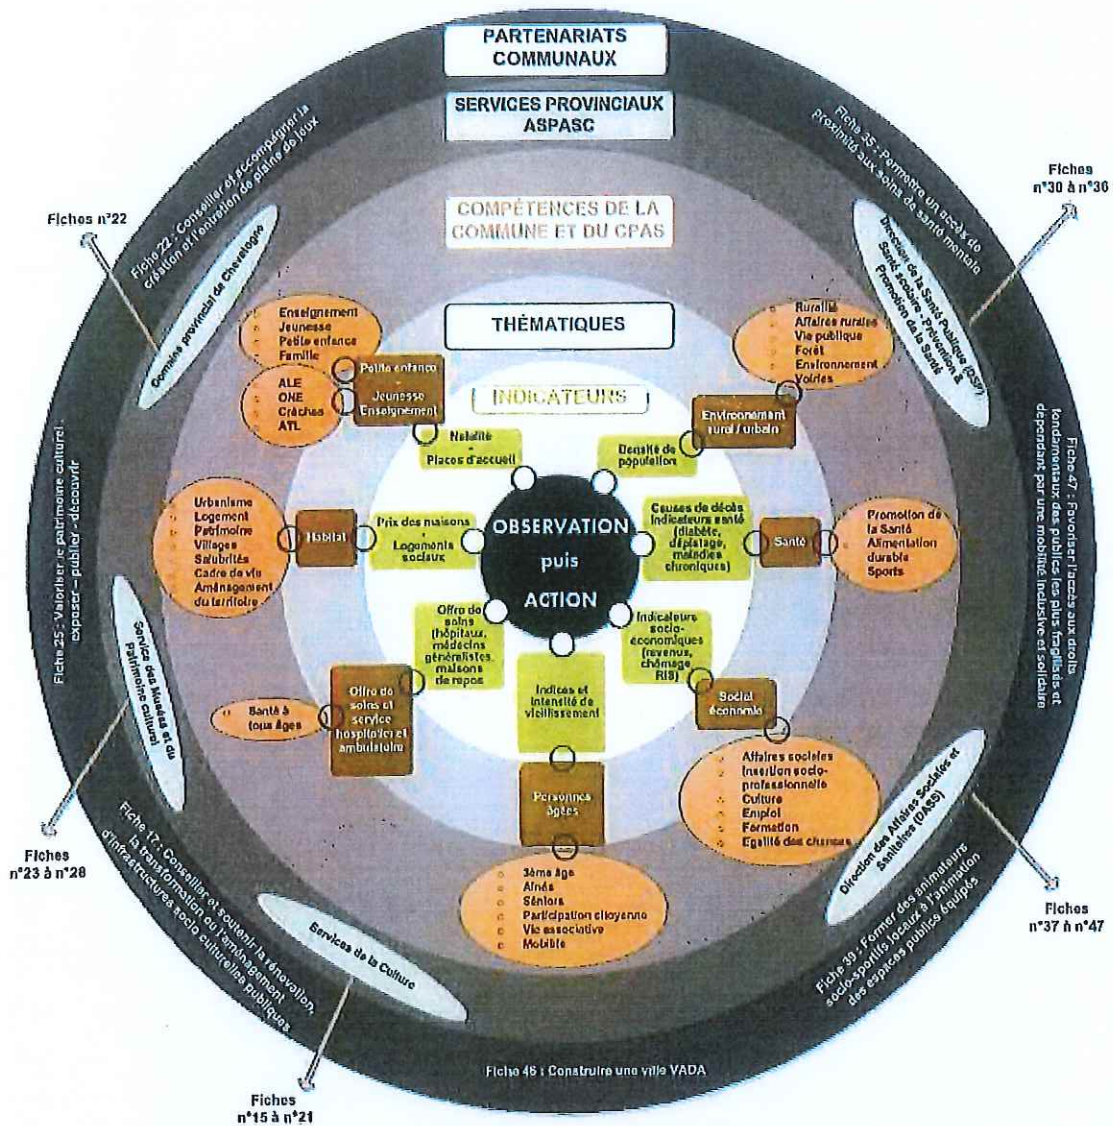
PARTENARIATS COMMUNAUX

SERVICES PROVINCIAUX ASPASC

COMPÉTENCES DE LA COMMUNE ET DU CPAS

THÉMATIQUES

INDICATEURS

OBSERVATION puis ACTION

Fiches n°22

Fiche 22 : Conseiller et accompagner la création et l'entretien de plaine de jeux

Domaine provincial de Chevetogne

Fiche 35 : Permettre un accès de proximité aux soins de santé mentale

Fiches n°30 à n°36

Direction de la Santé Publique (DSP) Santé scolaire - Prévention & Promotion de la Santé

Enseignement
Jeunesse
Petite enfance
Famille

ALE
ONE
Crèches
ATL

Petite enfance

Jeunesse Enseignement

Natalité - Places d'accueil

Ruralité
Affaires rurales
Vie publique
Forêt
Environnement
Voiries

Environnement rural / urbain

Densité de population

Urbanisme
Logement
Patrimoine
Villages
Salubrités
Cadre de vie
Aménagement du territoire

Habitat

Prix des maisons - Logements sociaux

Causes de décès Indicateurs santé (diabète, dépistage, maladies chroniques)

Santé

Promotion de la Santé
Alimentation durable
Sports

Fiche 47 : Favoriser l'accès aux droits fondamentaux des publics les plus fragilisés et dépendant par une mobilité inclusive et solidaire

Fiche 25 : Valoriser le patrimoine culturel : exposer – publier - découvrir

Service des Musées et du Patrimoine culturel

Offre de soins (hôpitaux, médecins généralistes, maisons de repos)

Indicateurs socio-économiques (revenus, chômage, RIS)

Santé à tous âges

Offre de soins et service hospitalier et ambulatoire

Indices et intensité de vieillissement

Social économie

Personnes âgées

Affaires sociales
Insertion socio-professionnelle
Culture
Emploi
Formation
Egalité des chances

3ème âge
Aînés
Séniors
Participation citoyenne
Vie associative
Mobilité

Fiches n°23 à n°28

Fiche 17 : Conseiller et soutenir la rénovation, la transformation ou l'aménagement d'infrastructures socio culturelles publiques

Services de la Culture

Direction des Affaires Sociales et Sanitaires (DASS)

Fiche 39 : Former des animateurs socio-sportifs locaux à l'animation des espaces publics équipés

Fiches n°37 à n°47

Fiche 46 : Construire une ville VADA

Fiches n°15 à n°21